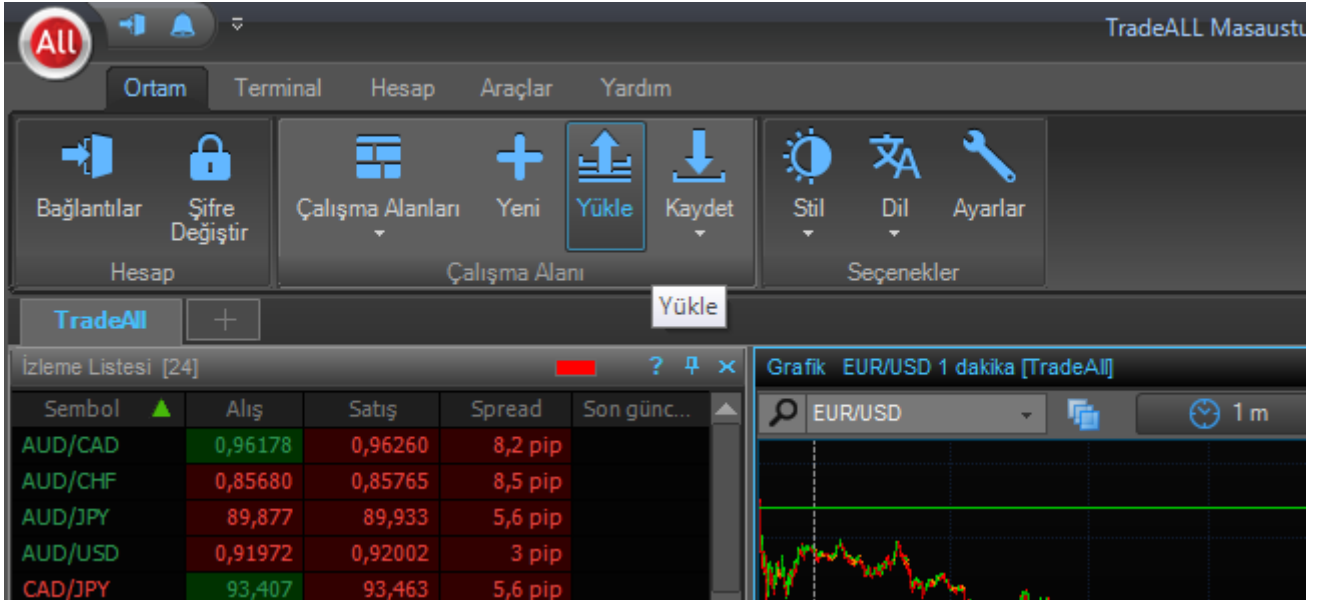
All

TradeALL Masaustu

Ortam Terminal Hesap Araçlar Yardım

Bağlantılar
Şifre Değiştir
Hesap

Çalışma Alanları
Yeni
Yükle
Kaydet
Çalışma Alanı

Stil
Dil
Ayarlar
Seçenekler

Yükle

TradeAll +

İzleme Listesi [24]

? ✕

| Sembol | Alış | Satış | Spread | Son günc... |
|---|---|---|---|---|
| AUD/CAD | 0,96178 | 0,96260 | 8,2 pip | |
| AUD/CHF | 0,85680 | 0,85765 | 8,5 pip | |
| AUD/JPY | 89,877 | 89,933 | 5,6 pip | |
| AUD/USD | 0,91972 | 0,92002 | 3 pip | |
| CAD/JPY | 93,407 | 93,463 | 5,6 pip | |

Grafik EUR/USD 1 dakika [TradeAll]

EUR/USD

1 m